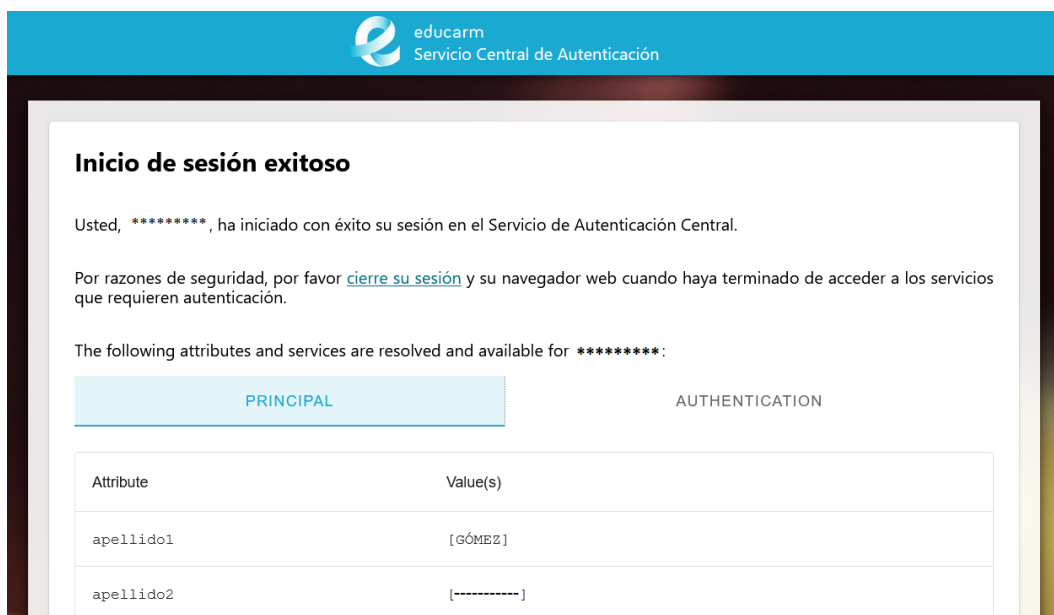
educarm
Servicio Central de Autenticación

Inicio de sesión exitoso

Usted, *********, ha iniciado con éxito su sesión en el Servicio de Autenticación Central.

Por razones de seguridad, por favor cierre su sesión y su navegador web cuando haya terminado de acceder a los servicios que requieren autenticación.

The following attributes and services are resolved and available for *********:

PRINCIPAL

AUTHENTICATION

| Attribute | Value(s) |
|---|---|
| apellido1 | [GÓMEZ] |
| apellido2 | [-----------] |